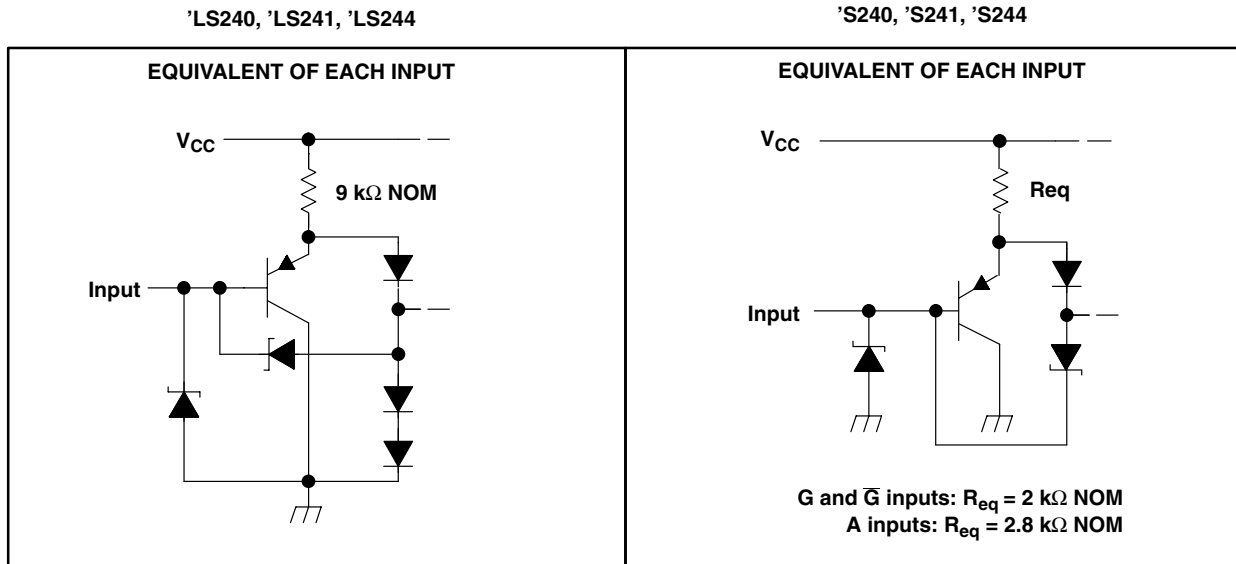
'LS240, 'LS241, 'LS244

EQUIVALENT OF EACH INPUT

$V_{CC}$

9 k$\Omega$ NOM

Input

'S240, 'S241, 'S244

EQUIVALENT OF EACH INPUT

$V_{CC}$

Req

Input

G and $\overline{G}$ inputs: $R_{eq}$ = 2 k$\Omega$ NOM
A inputs: $R_{eq}$ = 2.8 k$\Omega$ NOM